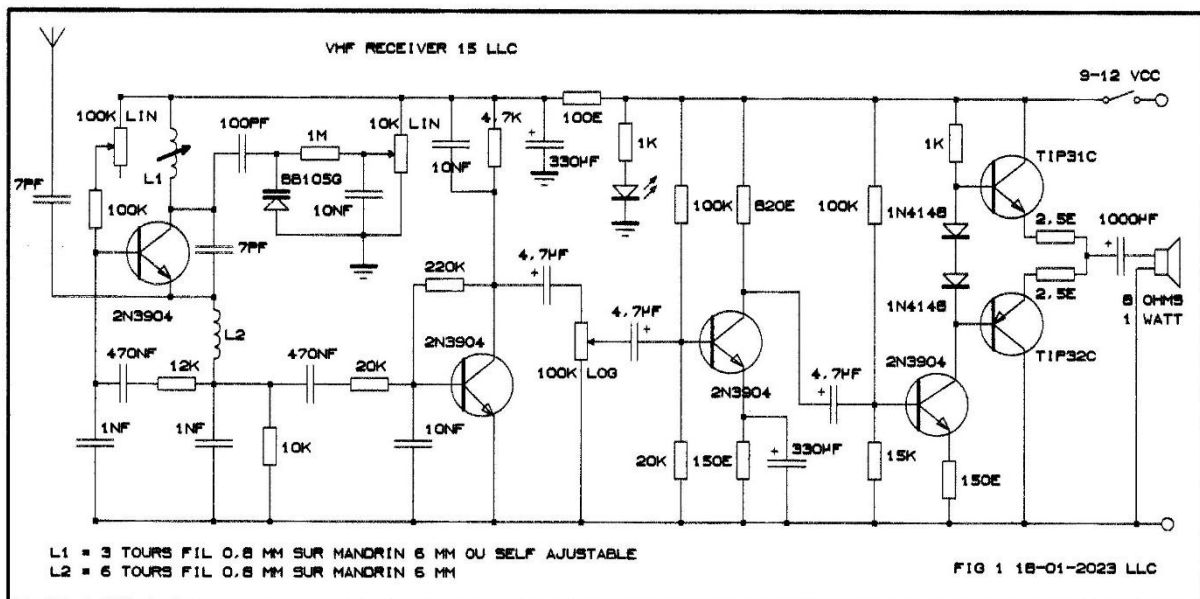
VHF RECEIVER 15 LLC

9-12 VCC

100K LIN
L1
7PF
100K
2N3904
L2
100PF
1M
BB105G
10NF
10K LIN
10NF
4,7K
330HF
100E
1K
7PF
470NF
12K
1NF
1NF
470NF
20K
10K
10NF
220K
2N3904
4,7HF
100K LOG
4,7HF
100K
820E
2N3904
20K
150E
330HF
4,7HF
100K
15K
1K
1N4148
1N4148
2N3904
150E
TIP31C
TIP32C
2,5E
2,5E
1000HF
8 OHMS
1 WATT

L1 = 3 TOURS FIL 0.8 MM SUR MANDRIN 6 MM OU SELF AJUSTABLE
L2 = 6 TOURS FIL 0.8 MM SUR MANDRIN 6 MM

FIG 1 18-01-2023 LLC